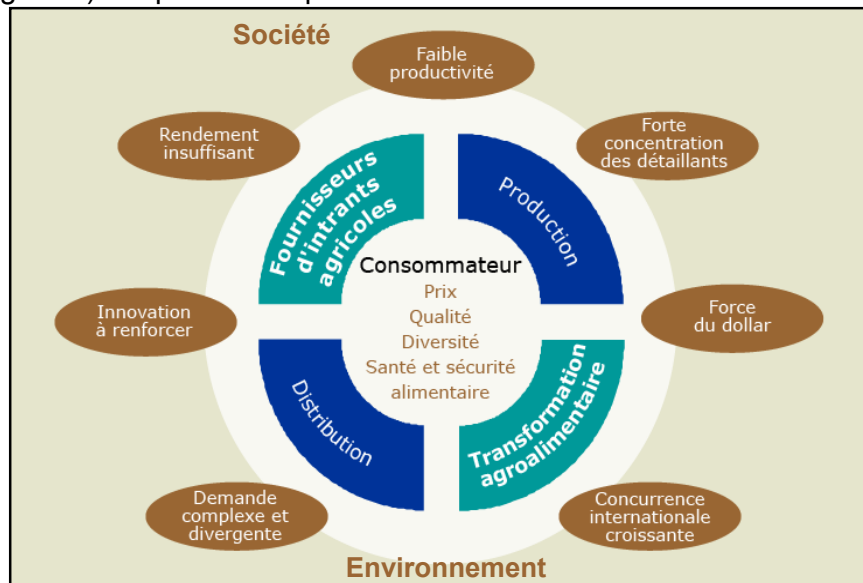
Société

Faible productivité

Rendement insuffisant

Forte concentration des détaillants

Fournisseurs d'intrants agricoles

Production

Consommateur
Prix
Qualité
Diversité
Santé et sécurité alimentaire

Innovation à renforcer

Force du dollar

Distribution

Transformation agroalimentaire

Demande complexe et divergente

Concurrence internationale croissante

Environnement